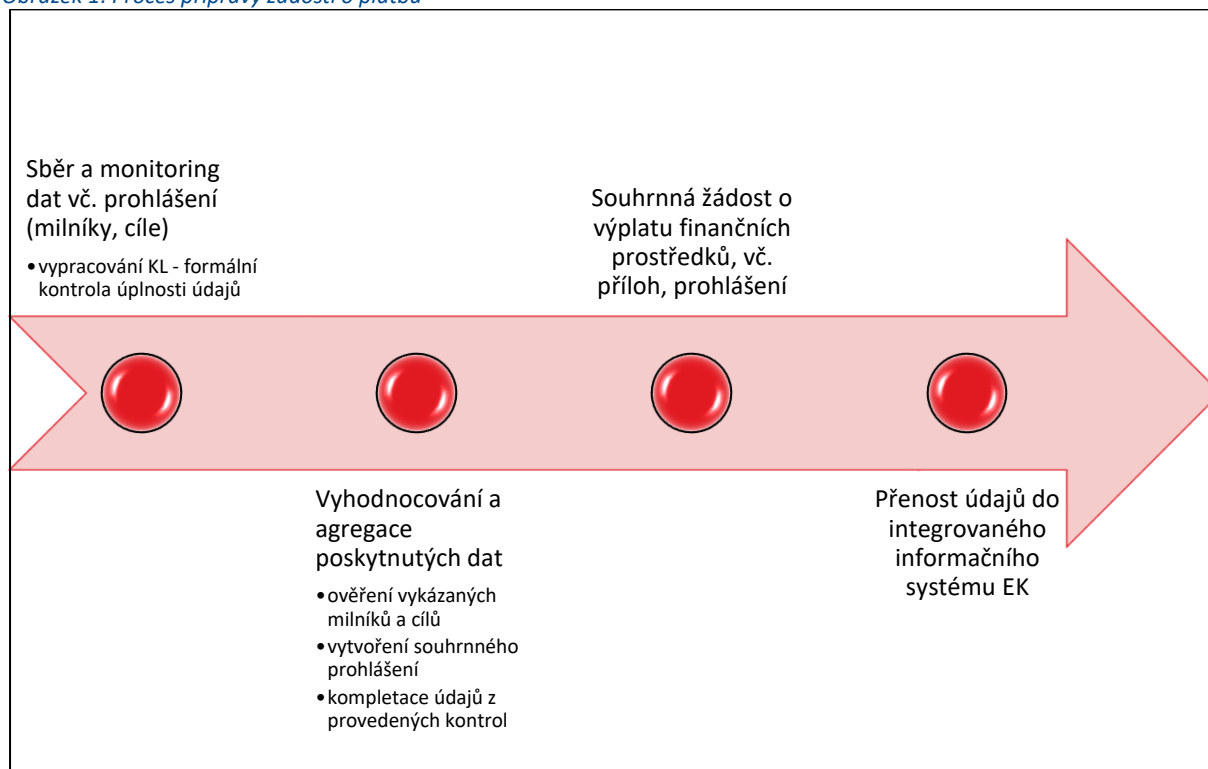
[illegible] 1: Proces přípravy žádosti o platbu

Sběr a monitoring dat vč. prohlášení (milníky, cíle)

- vypracování KL - formální kontrola úplnosti údajů

Souhrnná žádost o výplatu finančních prostředků, vč. příloh, prohlášení

Vyhodnocování a agregace poskytnutých dat

- ověření vykázaných milníků a cílů
- vytvoření souhrnného prohlášení
- kompletace údajů z provedených kontrol

Přenost údajů do integrovaného informačního systému EK